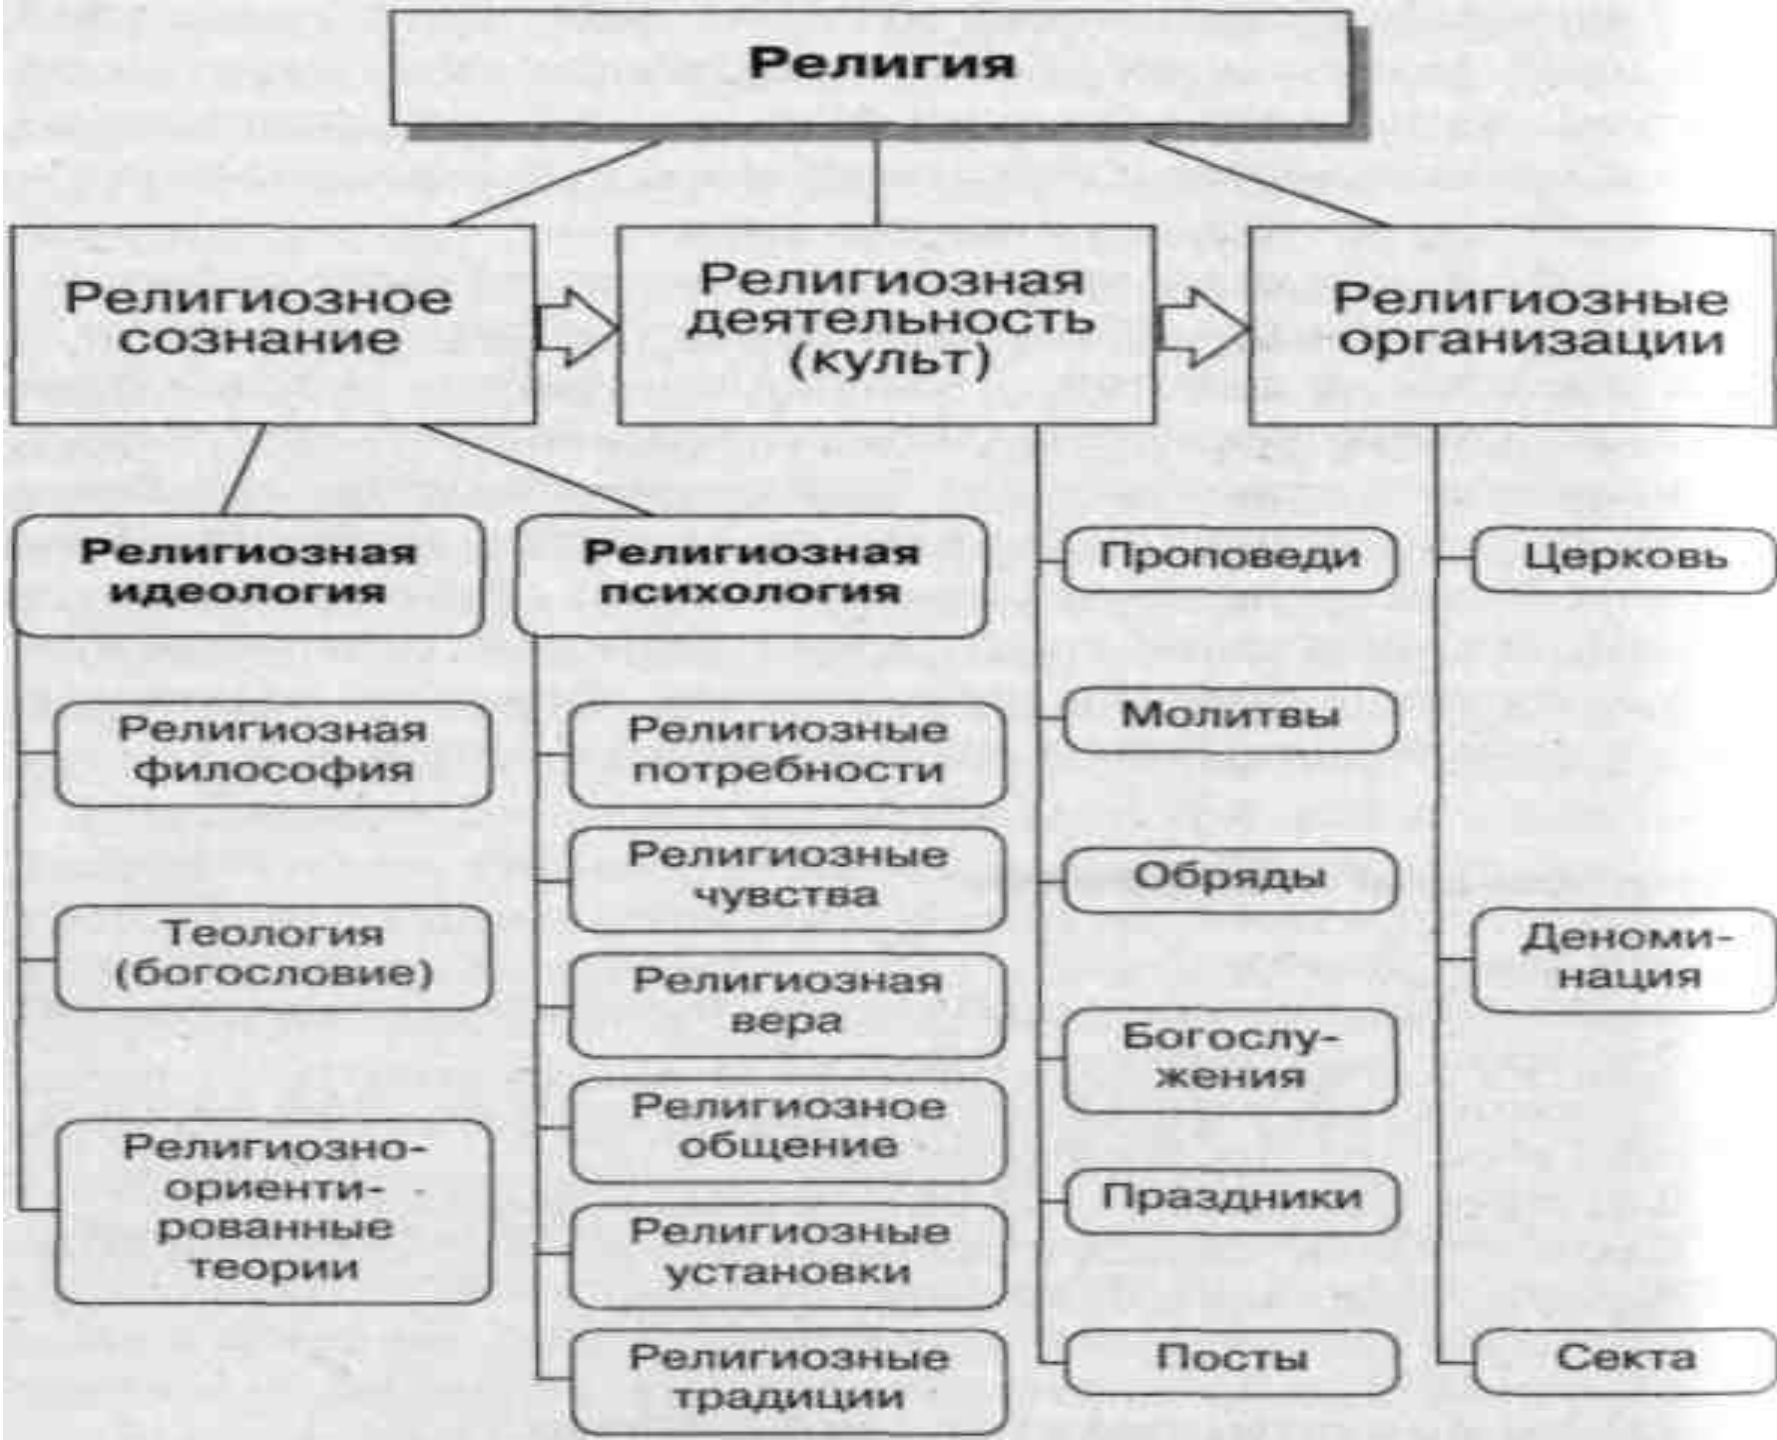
Религия

Религиозное сознание

Религиозная деятельность (культ)

Религиозные организации

Религиозная идеология

Религиозная психология

Проповеди

Церковь

Религиозная философия

Религиозные потребности

Молитвы

Религиозные чувства

Обряды

Теология (богословие)

Религиозная вера

Деноминация

Богослужения

Религиозно-ориентированные теории

Религиозное общение

Праздники

Религиозные установки

Религиозные традиции

Посты

Секта